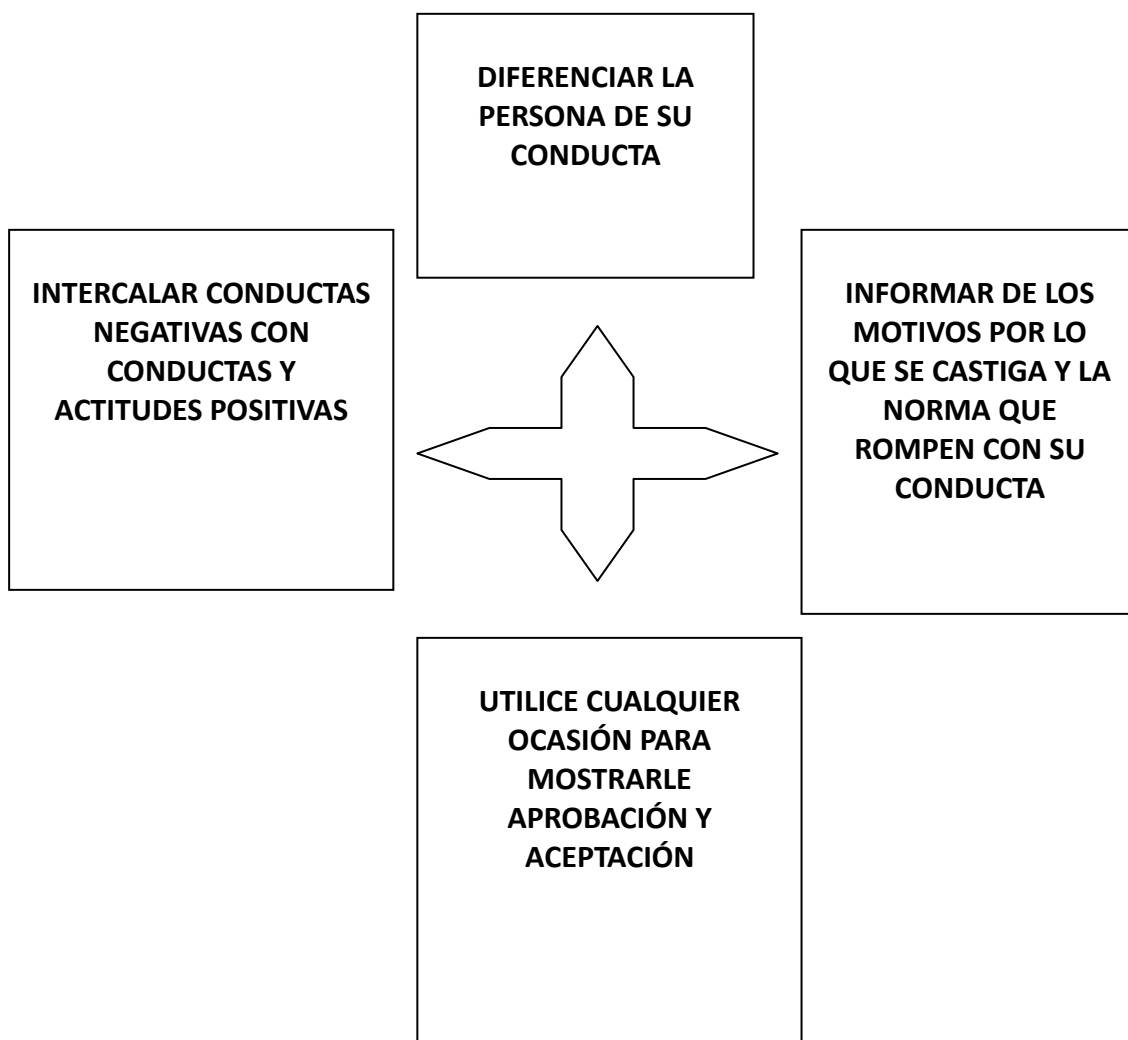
DIFERENCIAR LA PERSONA DE SU CONDUCTA

INTERCALAR CONDUCTAS NEGATIVAS CON CONDUCTAS Y ACTITUDES POSITIVAS

INFORMAR DE LOS MOTIVOS POR LO QUE SE CASTIGA Y LA NORMA QUE ROMPEN CON SU CONDUCTA

UTILICE CUALQUIER OCASIÓN PARA MOSTRARLE APROBACIÓN Y ACEPTACIÓN